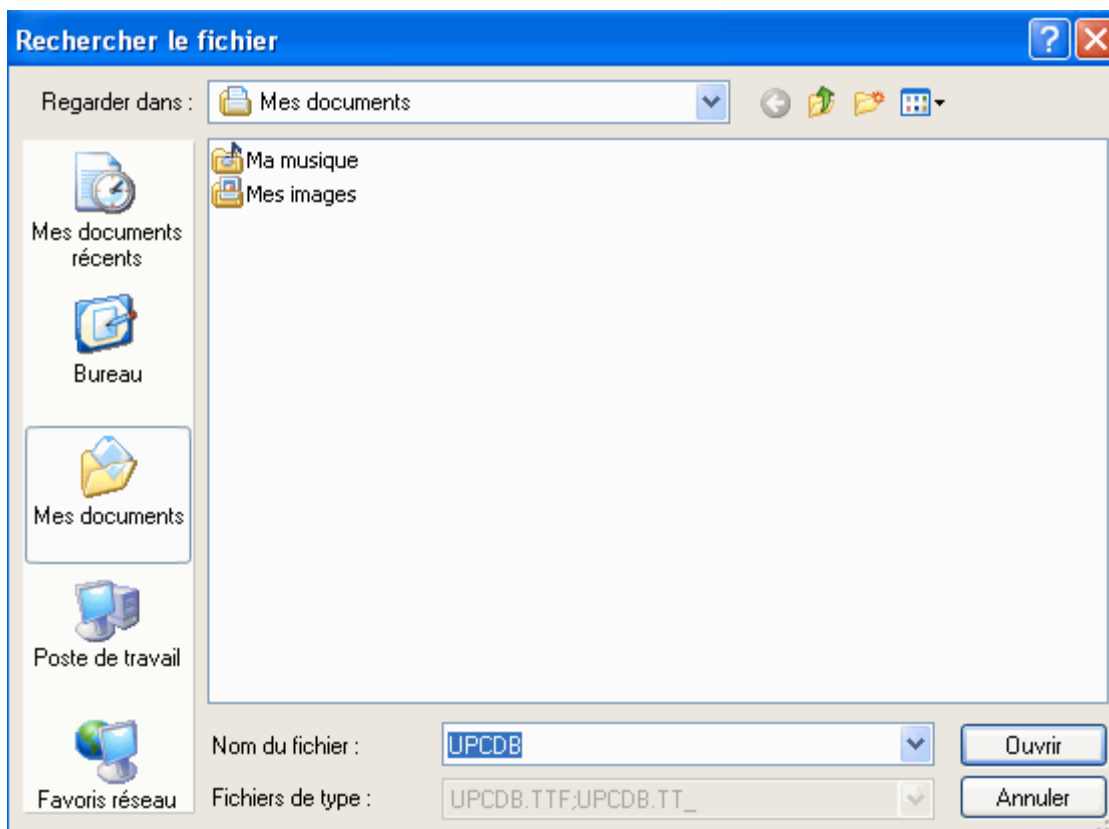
Rechercher le fichier

Regarder dans : Mes documents

Mes documents récents

Bureau

Mes documents

Poste de travail

Favoris réseau

Ma musique
Mes images

Nom du fichier : UPCDB

Fichiers de type : UPCDB.TTF;UPCDB.TT_

Ouvrir

Annuler